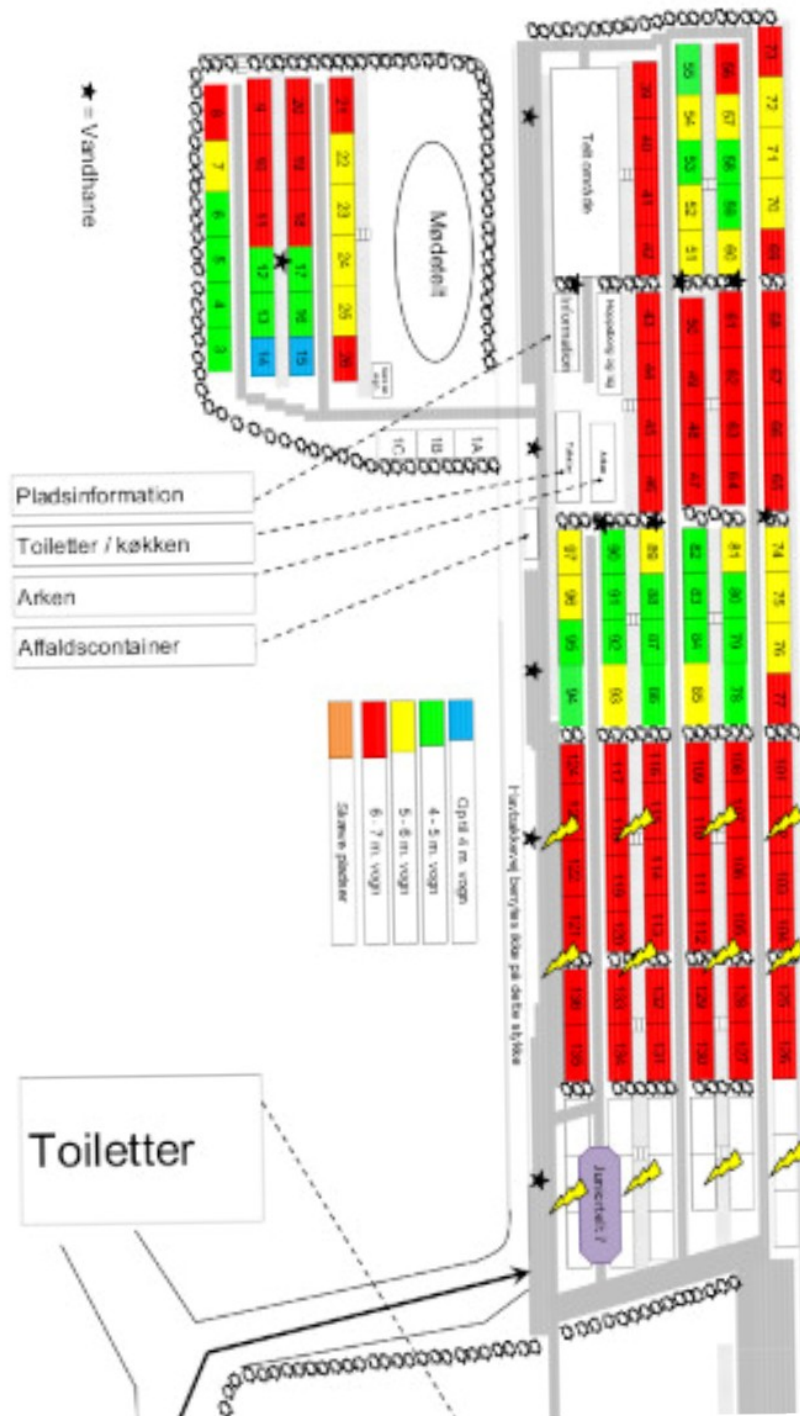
★ = Vandhane

Mødetelt

Telt område

Information

Hovedbog og tø

Pladsinformation

Toiletter / køkken

Arken

Affaldscontainer

Op til 4 m. vogn
4 - 5 m. vogn
5 - 6 m. vogn
6 - 7 m. vogn
Større pladser

Hærbakkevej benyttes ikke på dette stykke

Toiletter

Junction 7

1C 1B 1A

8 7 6 5 4 3
9 10 11 12 13 14
20 19 18 17 16 15
21 22 23 24 25 26

39 40 41 42
43 44 45 46
55 54 53 52 51
56 57 58 59 60
50 49 48 47
61 62 63 64
73 72 71 70 69
68 67 66 65

97 98 95 94
90 91 92 93
89 88 87 86
82 83 84 85
81 80 79 78
74 75 76 77

124 123 122 121
117 118 119 120
116 115 114 113
109 110 111 112
108 107 106 105
101 102 103 104

136 135
133 134
132 131
129 130
128 127
125 126